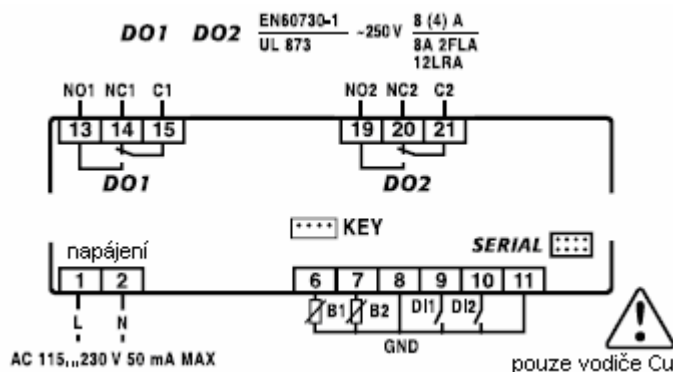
DO1 DO2 EN60730-1 UL 873 ~250 V 8 (4) A 8A 2FLA 12LRA

NO1 NC1 C1
13 14 15
DO1

NO2 NC2 C2
19 20 21
DO2

KEY

SERIAL

napájení
1 2
L N
AC 115...230 V 50 mA MAX

6 7 8 9 10 11
B1 B2 DI1 DI2
GND

pouze vodiče Cu